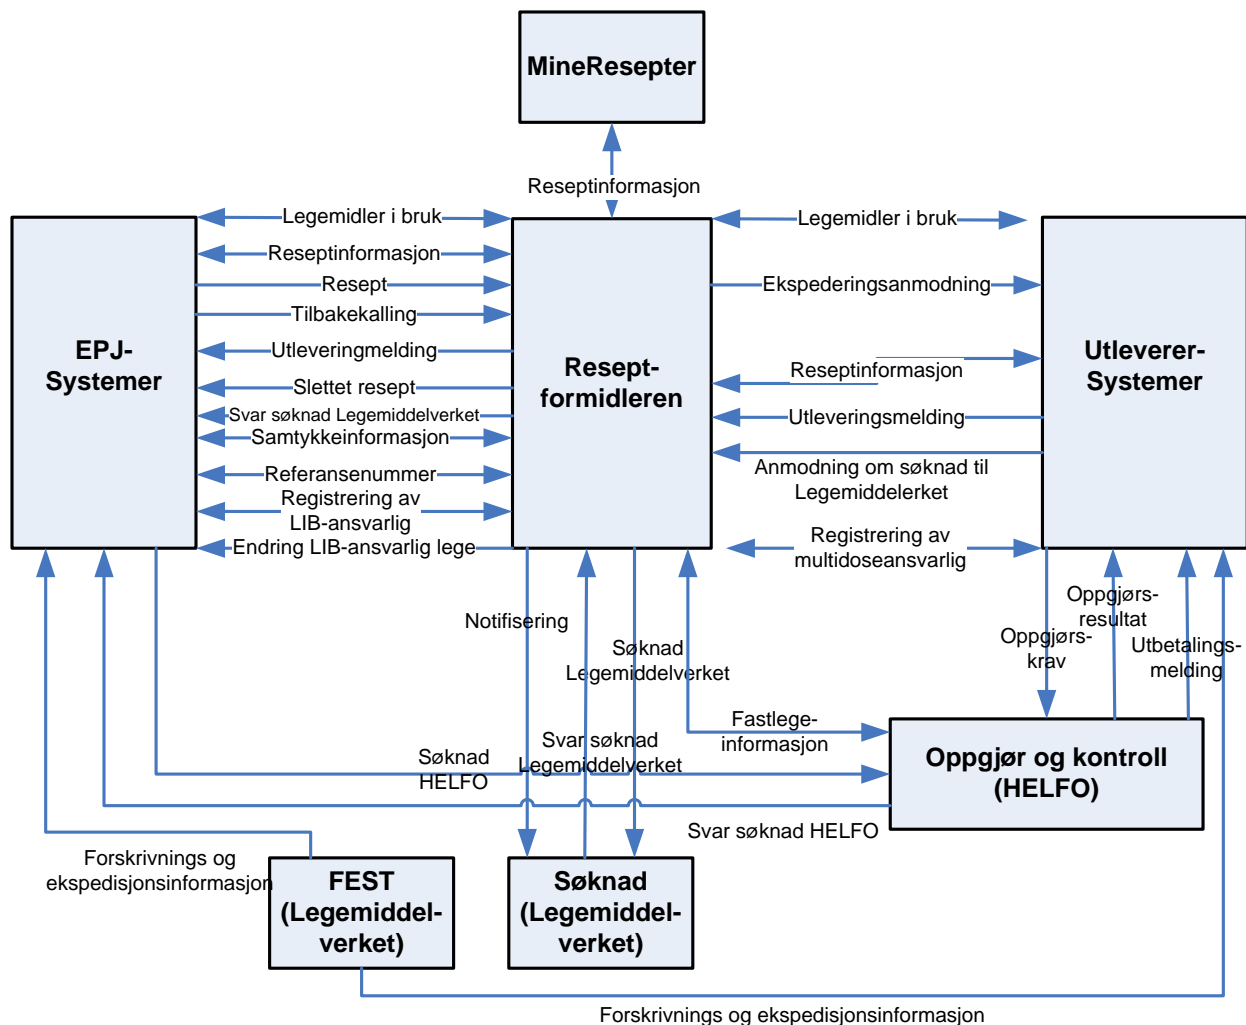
MineResepter

Reseptinformasjon

EPJ-Systemer

Legemidler i bruk
Reseptinformasjon
Resept
Tilbakekalling
Utleveringmelding
Slettet resept
Svar søknad Legemiddelverket
Samtykkeinformasjon
Referansenummer
Registrering av LIB-ansvarlig
Endring LIB-ansvarlig lege

Resept-formidleren

Legemidler i bruk
Ekspederingsanmodning
Reseptinformasjon
Utleveringsmelding
Anmodning om søknad til Legemiddelerket
Registrering av multidoseansvarlig

Utleverer-Systemer

Notifisering
Søknad Legemiddelverket
Oppgjørs-resultat
Oppgjørs-krav
Utbetalings-melding
Fastlege-informasjon
Svar søknad Legemiddelverket
Søknad HELFO

Oppgjør og kontroll (HELFO)

Svar søknad HELFO

Forskrivnings og ekspedisjonsinformasjon

FEST (Legemiddel-verket)

Søknad (Legemiddel-verket)

Forskrivnings og ekspedisjonsinformasjon